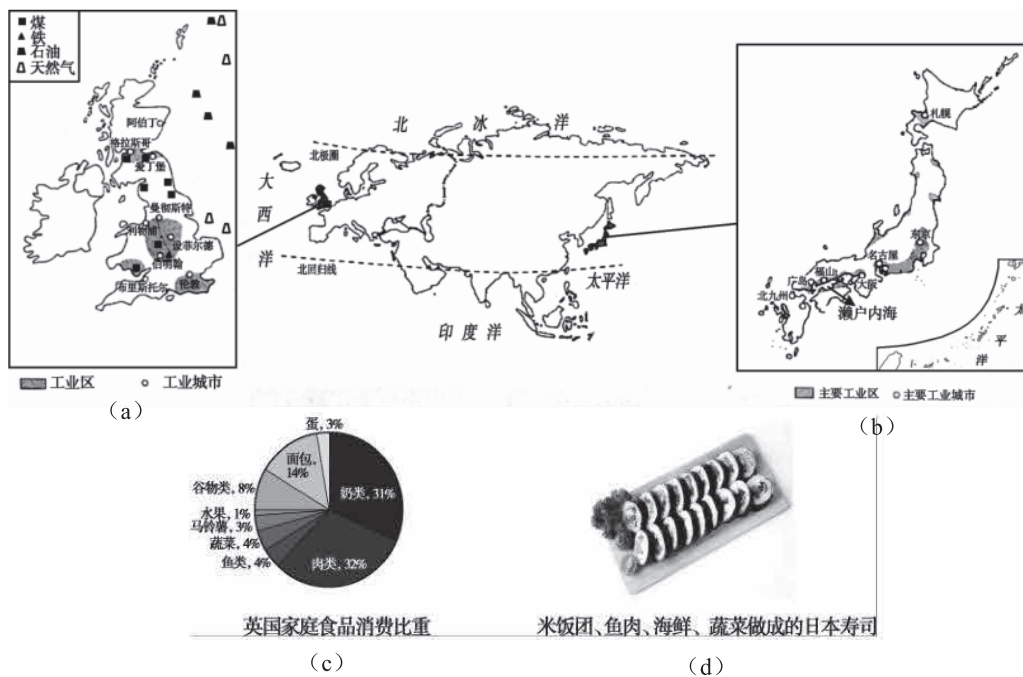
■ 煤
▲ 铁
■ 石油
Δ 天然气

阿伯丁
格拉斯哥
爱丁堡
曼彻斯特
利物浦
设菲尔德
伯明翰
布里斯托尔
伦敦

工业区 ○ 工业城市
(a)

北 冰 洋
北极圈
大
西
洋
北回归线
太平洋
印 度 洋

札幌
东京
名古屋
广岛
福山
大阪
北九州
濑户内海
太
平
洋

主要工业区 ○ 主要工业城市
(b)

蛋, 3%
面包, 14%
谷物类, 8%
水果, 1%
马铃薯, 3%
蔬菜, 4%
鱼类, 4%
奶类, 31%
肉类, 32%

英国家庭食品消费比重
(c)

米饭团、鱼肉、海鲜、蔬菜做成的日本寿司
(d)